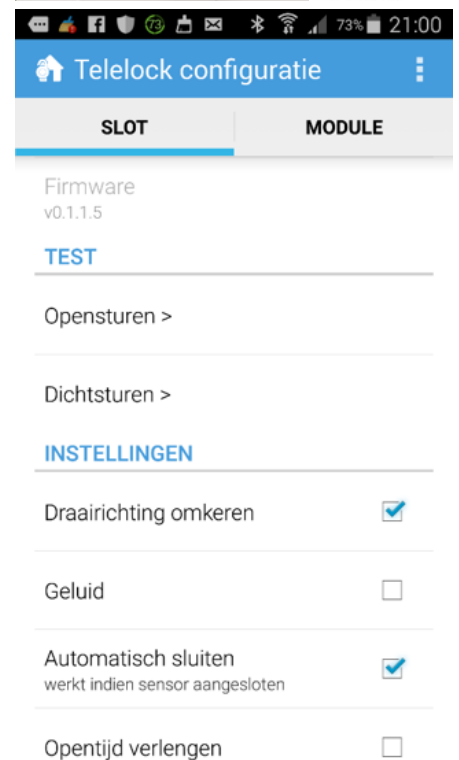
73% 21:00

Telelock configuratie

SLOT

MODULE

Firmware
v0.1.1.5

TEST

Opensturen >

Dichtsturen >

INSTELLINGEN

Draairichting omkeren

Geluid

Automatisch sluiten
werkt indien sensor aangesloten

Opentijd verlengen